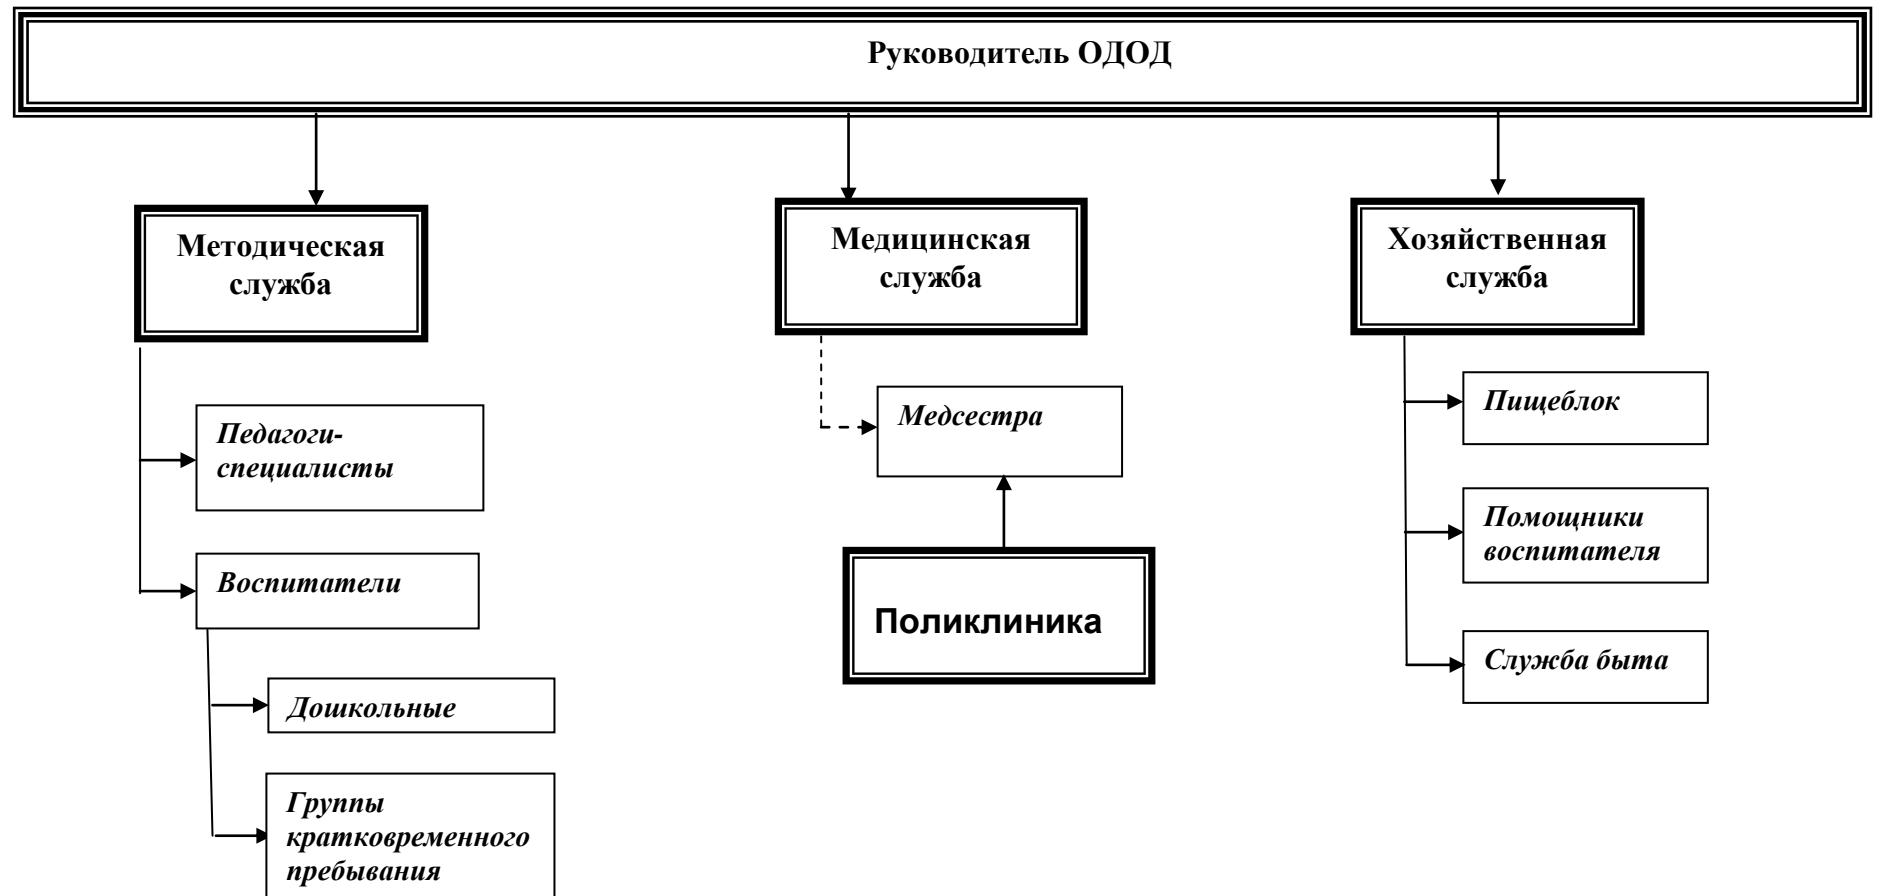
Руководитель ОДОД

Методическая служба

Медицинская служба

Хозяйственная служба

Педагоги-специалисты

Воспитатели

Дошкольные

Группы кратковременного пребывания

Медсестра

Поликлиника

Пищеблок

Помощники воспитателя

Служба быта